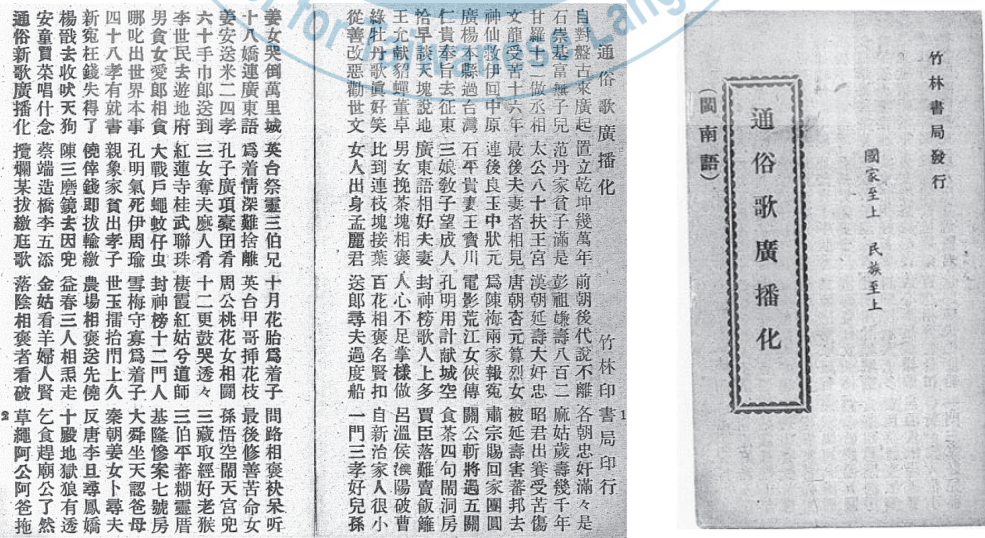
竹林書局發行

國家至上　民族至上

通俗歌廣播化

（閩南語）

通俗歌廣播化　　竹林印書局印行

自對盤古來廣起　置立乾坤幾萬年　前朝後代說不離　各朝忠奸滿々是
石崇甚富無子兒　范丹家貧子滿是　彭祖娘壽八百二　麻姑歲壽幾千年
甘羅十二做丞相　太公八十扶王室　漢朝延壽大奸忠　昭君出賽受苦傷
文龍受苦十六年　最後夫妻者相見　唐朝杏元算烈女　被延壽害蕃邦去
神仙救伊回中原　連後良玉中狀元　爲陳梅兩家報冤　肅宗賜伊家團圓
廣楊本縣過台灣　石平貴妻王寶川　電影荒江女俠傳　關公斬將過五關
仁貴奉旨去征東　三娘教子望成人　孔明用計獻城空　食茶四句鬧洞房
拾早談天說地　廣東語相好夫妻　封神榜歌人上多　賈臣落難賣柴爐
王允獻貂蟬董卓　男女挽茶塊相褒　人心不足蛇吞象　呂溫侯濮陽破曹
綠牡丹歌眞好笑　比到連枝塊接葉　百花相褒名賢扣　自新治家人很小
從善改惡勸世文　女人出身孟麗君　送郎尋夫過度船　一門三孝好兒孫

姜女哭倒萬里城　英台祭靈三伯兒　十月花胎爲着子　問路相褒秋呆昕
十八嬌連廣東語　爲着情深難捨離　英台甲哥挿花枝　最後修善苦命女
姜安送米二四孝　孔子廣項橐困着　周公桃花女相鬪　孫悟空鬧天宮兜
六十手巾踮送到　三女奪夫廢人看　十二更鼓哭透々　三藏取經好老猴
李世民去遊地府　紅蓮寺桂武聯珠　棲霞紅姑兮道師　三伯平蕃糊靈厝
男貪女愛郎相食　大戰戶蝦蚊仔虫　封神榜十二門人　甚隆修寀七號房
哪叱出世界本事　孔明氣死伊周瑜　雪梅守寡爲著子　大舜坐天認爸母
四十八孝有就書　親像家貧出孝子　世玉擂抬門上久　秦朝姜女卜尋夫
新冤枉錢失得了　僥倖錢即拔輪鬪　農場相褒迭先僥　反唐李旦尋鳳嬌
楊戩去收伏天狗　陳三磨鏡去因兜　金春三人相恚走　十殿地獄狼有透
安童買菜唱什念　蓁端造橋李五添　金姑看羊婦人賢　乞食趕廟公了然
通俗新歌廣播化　攬欄某拔瓣尪歌　落陰相褒者看破　草繩阿公阿爸拖

1　2